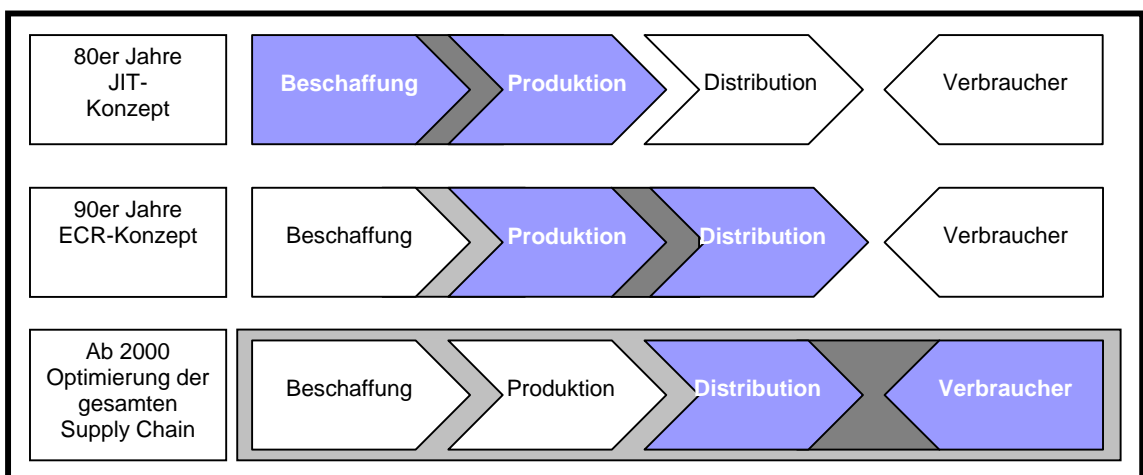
80er Jahre
JIT-
Konzept

Beschaffung

Produktion

Distribution

Verbraucher

90er Jahre
ECR-Konzept

Beschaffung

Produktion

Distribution

Verbraucher

Ab 2000
Optimierung der gesamten Supply Chain

Beschaffung

Produktion

Distribution

Verbraucher